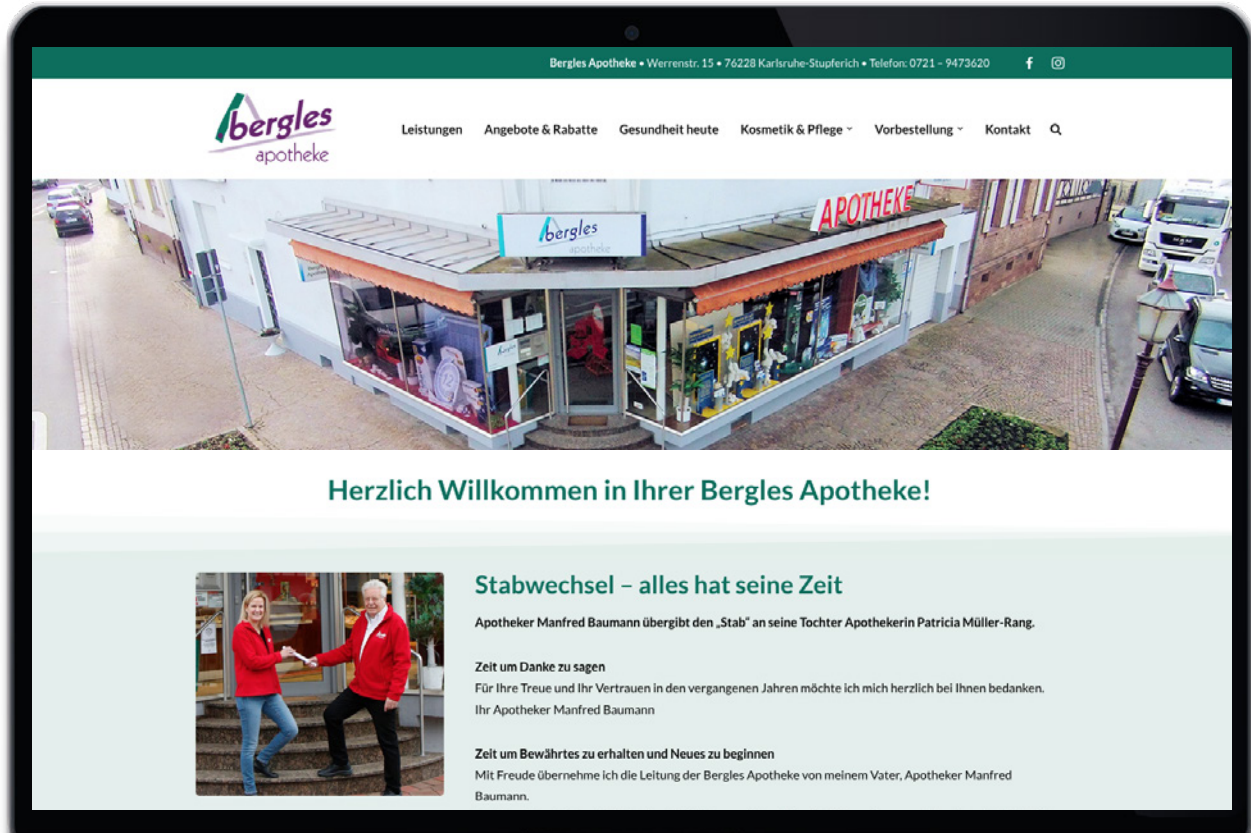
**Bergles Apotheke** • Werrenstr. 15 • 76228 Karlsruhe-Stupferich • Telefon: 0721 – 9473620

bergles apotheke

Leistungen Angebote & Rabatte Gesundheit heute Kosmetik & Pflege Vorbestellung Kontakt

bergles apotheke

APOTHEKE

Herzlich Willkommen in Ihrer Bergles Apotheke!

Stabwechsel – alles hat seine Zeit

**Apotheker Manfred Baumann übergibt den „Stab" an seine Tochter Apothekerin Patricia Müller-Rang.**

**Zeit um Danke zu sagen**
Für Ihre Treue und Ihr Vertrauen in den vergangenen Jahren möchte ich mich herzlich bei Ihnen bedanken.
Ihr Apotheker Manfred Baumann

**Zeit um Bewährtes zu erhalten und Neues zu beginnen**
Mit Freude übernehme ich die Leitung der Bergles Apotheke von meinem Vater, Apotheker Manfred Baumann.